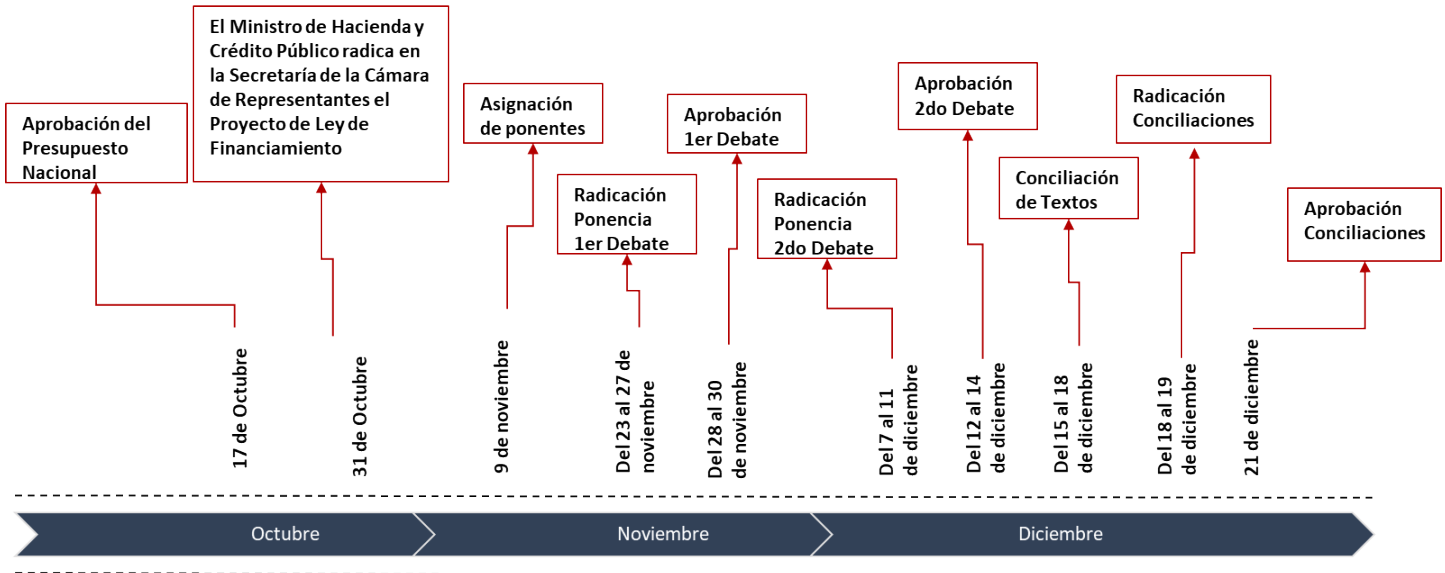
Aprobación del Presupuesto Nacional

El Ministro de Hacienda y Crédito Público radica en la Secretaría de la Cámara de Representantes el Proyecto de Ley de Financiamiento

Asignación de ponentes

Radicación Ponencia 1er Debate

Aprobación 1er Debate

Radicación Ponencia 2do Debate

Aprobación 2do Debate

Conciliación de Textos

Radicación Conciliaciones

Aprobación Conciliaciones

17 de Octubre

31 de Octubre

9 de noviembre

Del 23 al 27 de noviembre

Del 28 al 30 de noviembre

Del 7 al 11 de diciembre

Del 12 al 14 de diciembre

Del 15 al 18 de diciembre

Del 18 al 19 de diciembre

21 de diciembre

Octubre

Noviembre

Diciembre